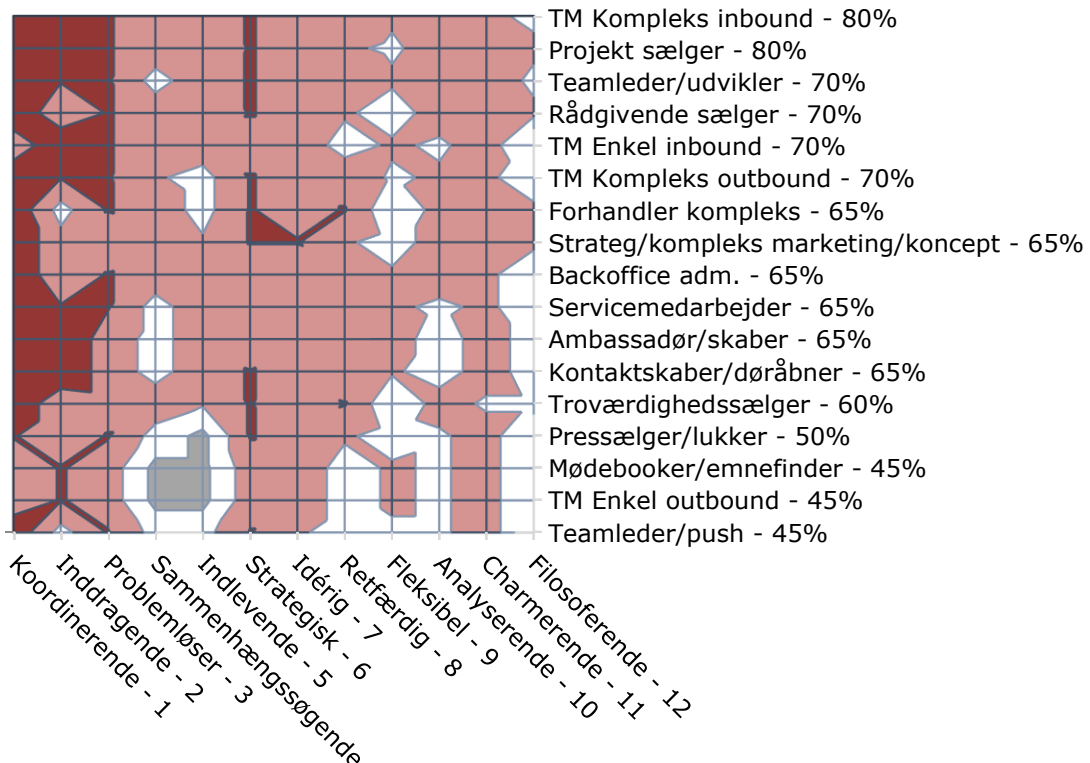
TM Kompleks inbound - 80%
Projekt sælger - 80%
Teamleder/udvikler - 70%
Rådgivende sælger - 70%
TM Enkel inbound - 70%
TM Kompleks outbound - 70%
Forhandler kompleks - 65%
Strateg/kompleks marketing/koncept - 65%
Backoffice adm. - 65%
Servicemedarbejder - 65%
Ambassadør/skaber - 65%
Kontaktskaber/døråbner - 65%
Troværdighedssælger - 60%
Pressælger/lukker - 50%
Mødebooker/emnefinder - 45%
TM Enkel outbound - 45%
Teamleder/push - 45%

Koordinerende - 1
Inddragende - 2
Problemløser - 3
Sammenhængssøgende
Indlevende - 5
Strategisk - 6
Idérig - 7
Retfærdig - 8
Fleksibel - 9
Analyserende - 10
Charmerende - 11
Filosoferende - 12